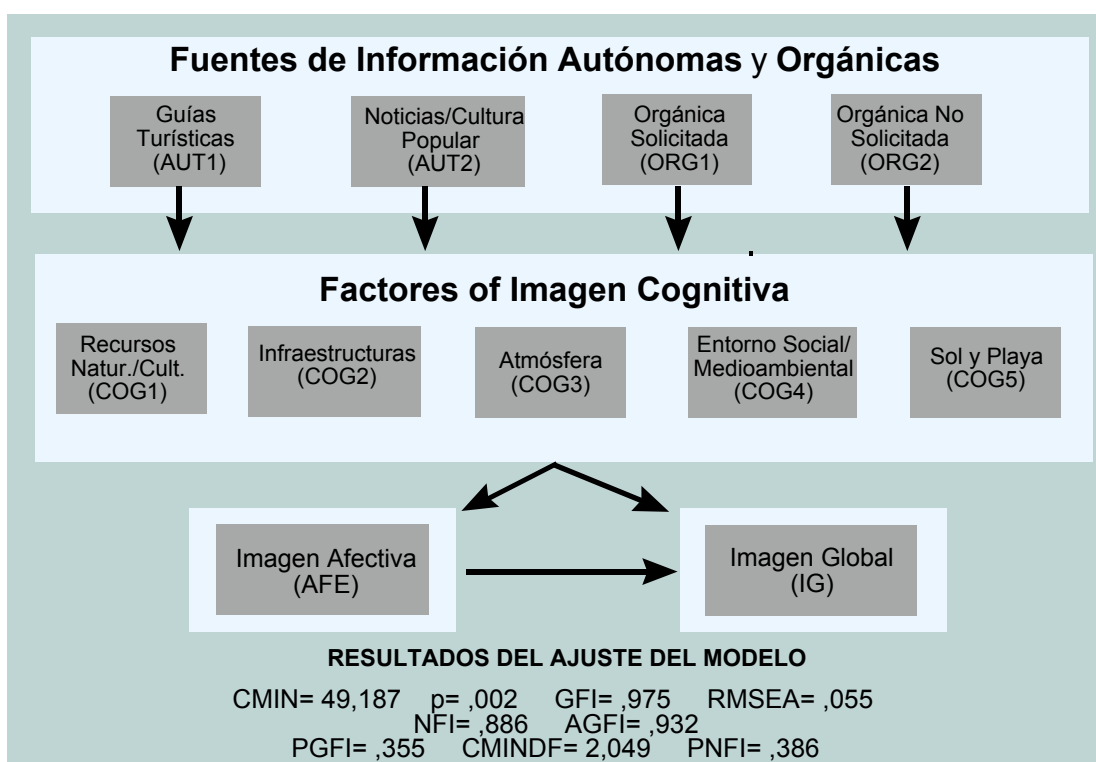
Fuentes de Información Autónomas y Orgánicas

Guías Turísticas (AUT1)

Noticias/Cultura Popular (AUT2)

Orgánica Solicitada (ORG1)

Orgánica No Solicitada (ORG2)

Factores of Imagen Cognitiva

Recursos Natur./Cult. (COG1)

Infraestructuras (COG2)

Atmósfera (COG3)

Entorno Social/ Medioambiental (COG4)

Sol y Playa (COG5)

Imagen Afectiva (AFE)

Imagen Global (IG)

RESULTADOS DEL AJUSTE DEL MODELO

CMIN= 49,187 p= ,002 GFI= ,975 RMSEA= ,055
NFI= ,886 AGFI= ,932
PGFI= ,355 CMINDF= 2,049 PNFI= ,386